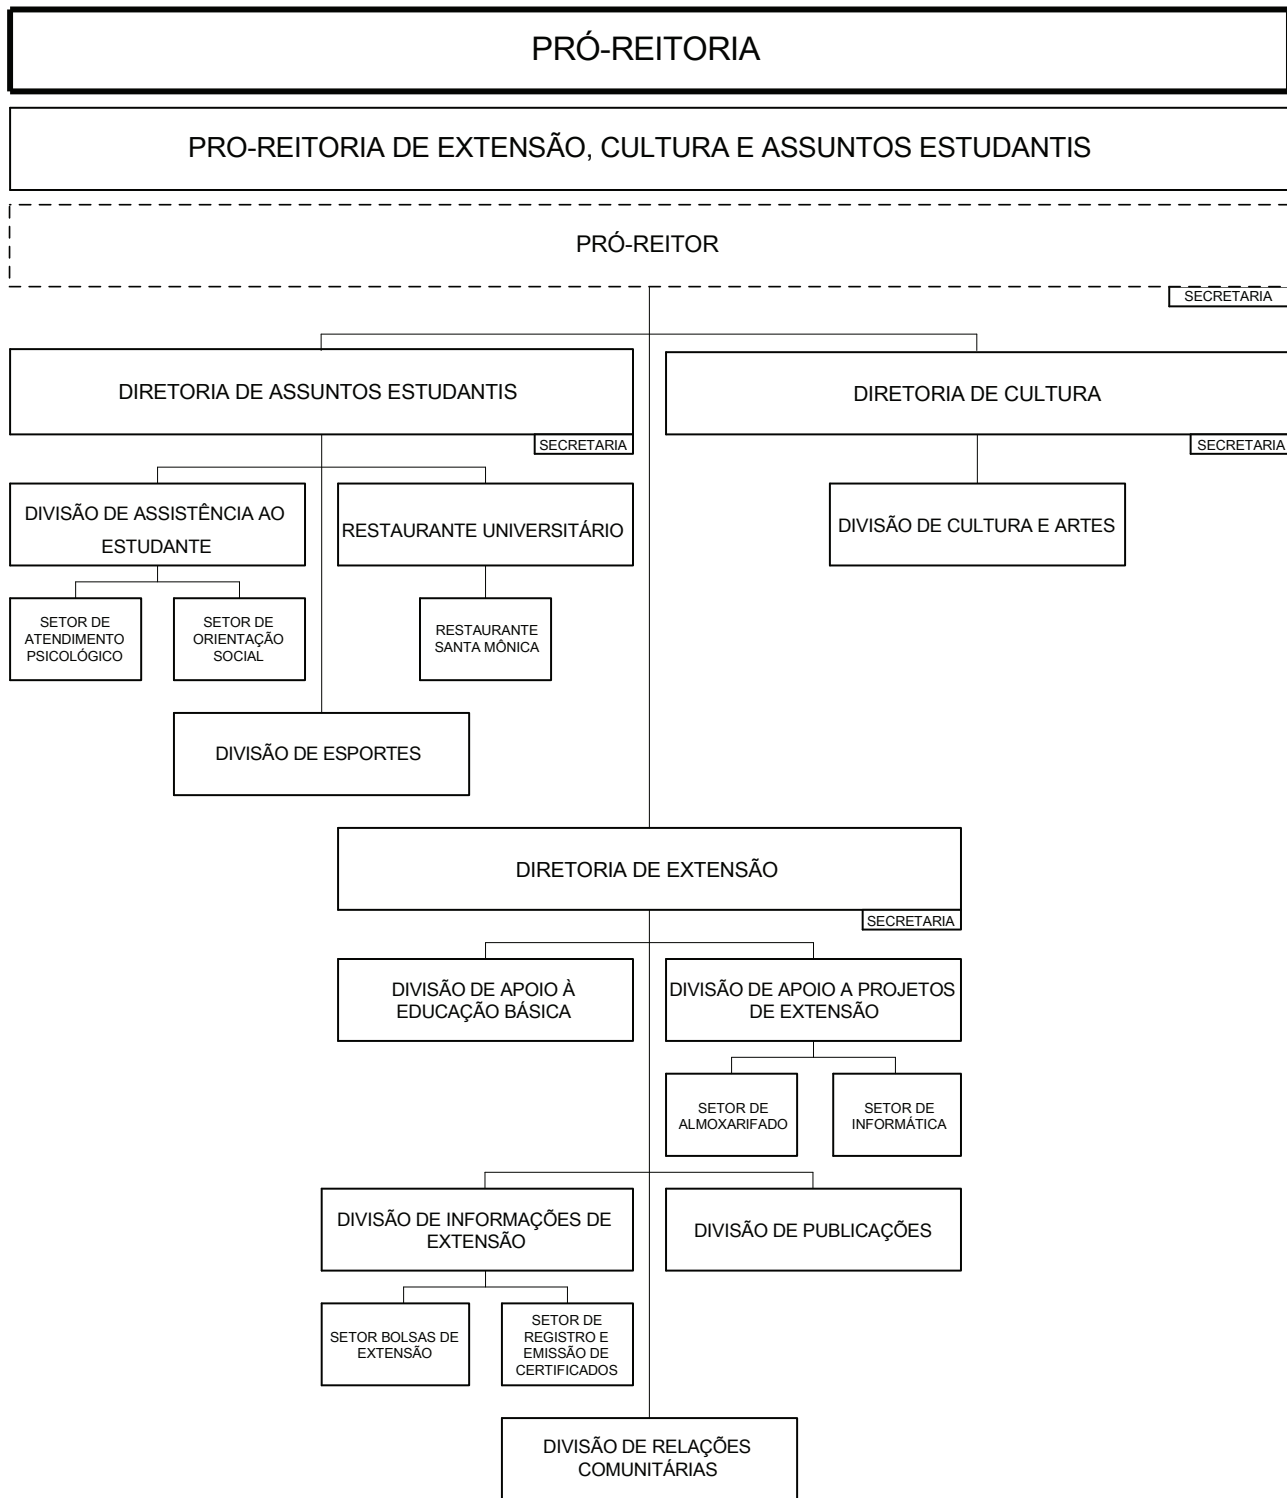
PRÓ-REITORIA

PRO-REITORIA DE EXTENSÃO, CULTURA E ASSUNTOS ESTUDANTIS

PRÓ-REITOR

SECRETARIA

DIRETORIA DE ASSUNTOS ESTUDANTIS

SECRETARIA

DIRETORIA DE CULTURA

SECRETARIA

DIVISÃO DE ASSISTÊNCIA AO ESTUDANTE

RESTAURANTE UNIVERSITÁRIO

DIVISÃO DE CULTURA E ARTES

SETOR DE ATENDIMENTO PSICOLÓGICO

SETOR DE ORIENTAÇÃO SOCIAL

RESTAURANTE SANTA MÔNICA

DIVISÃO DE ESPORTES

DIRETORIA DE EXTENSÃO

SECRETARIA

DIVISÃO DE APOIO À EDUCAÇÃO BÁSICA

DIVISÃO DE APOIO A PROJETOS DE EXTENSÃO

SETOR DE ALMOXARIFADO

SETOR DE INFORMÁTICA

DIVISÃO DE INFORMAÇÕES DE EXTENSÃO

DIVISÃO DE PUBLICAÇÕES

SETOR BOLSAS DE EXTENSÃO

SETOR DE REGISTRO E EMISSÃO DE CERTIFICADOS

DIVISÃO DE RELAÇÕES COMUNITÁRIAS